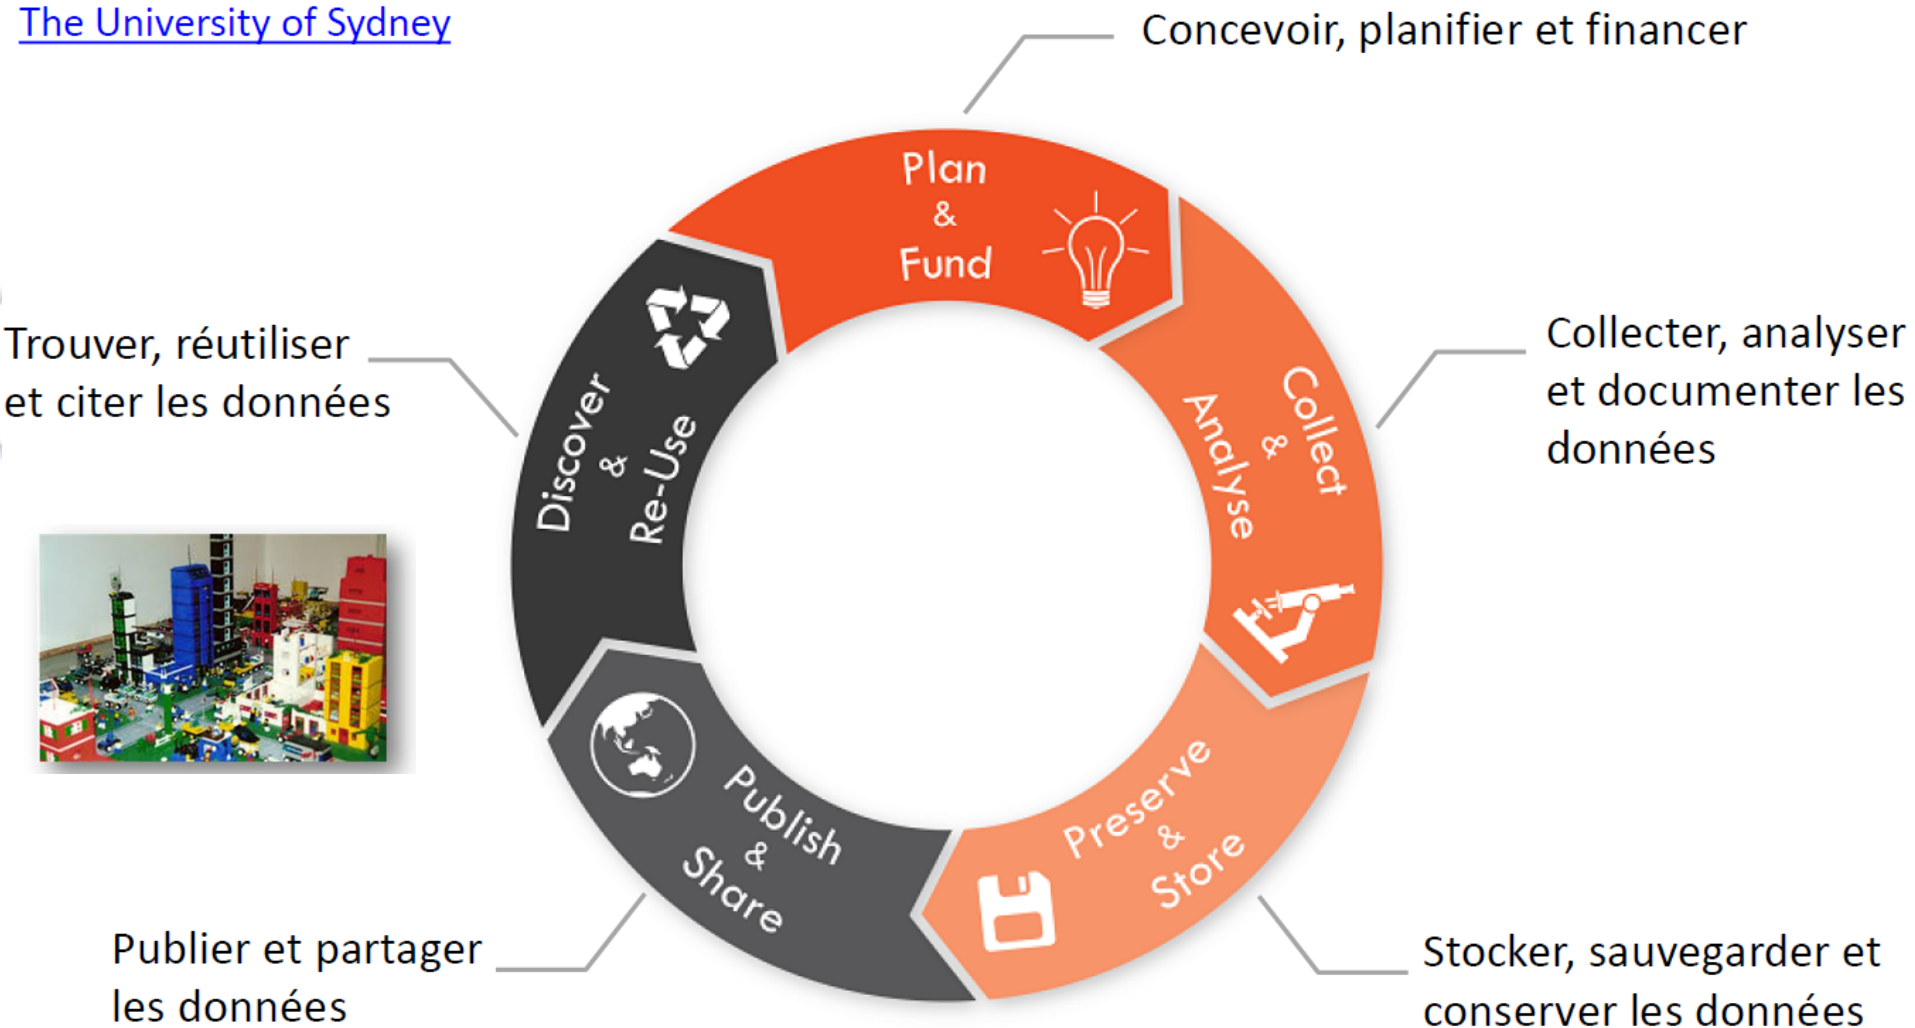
The University of Sydney

Concevoir, planifier et financer

Plan & Fund

Collect & Analyse

Collecter, analyser et documenter les données

Preserve & Store

Stocker, sauvegarder et conserver les données

Publish & Share

Publier et partager les données

Discover & Re-Use

Trouver, réutiliser et citer les données